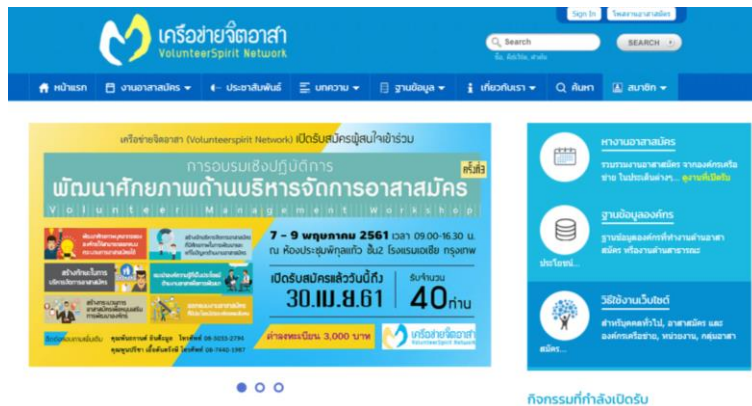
Sign In

เครือข่ายจิตอาสา
VolunteerSpirit Network

Search
SEARCH

หน้าแรก | งานอาสาสมัคร | ประชาสัมพันธ์ | บทความ | ฐานข้อมูล | เกี่ยวกับเรา | ค้นหา | สมาชิก

เครือข่ายจิตอาสา (Volunteerspirit Network) เปิดรับสมัครผู้สนใจเข้าร่วม
การอบรมเชิงปฏิบัติการ
ครั้งที่3
พัฒนาศักยภาพด้านบริหารจัดการอาสาสมัคร
Volunteer Management Workshop
7 - 9 พฤษภาคม 2561 เวลา 09.00-16.30 น.
ณ ห้องประชุมพิกุลแก้ว ชั้น2 โรงแรมเอเชีย กรุงเทพ
เปิดรับสมัครแล้ววันนี้ถึง 30.เม.ย.61
รับจำนวน 40 ท่าน
ค่าลงทะเบียน 3,000 บาท
สร้างทีมในการบริหารอาสาสมัคร
เครือข่ายจิตอาสา
VolunteerSpirit Network

หางานอาสาสมัคร
รวบรวมงานอาสาสมัคร จากองค์กรเครือข่าย ในประเด็นต่างๆ... ดูงานที่เปิดรับ

ฐานข้อมูลองค์กร
ฐานข้อมูลองค์กรที่ทำงานด้านอาสาสมัคร หรืองานด้านสาธารณะ
ประโยชน์...

วิธีใช้งานเว็บไซต์
สำหรับบุคคลทั่วไป, อาสาสมัคร และองค์กรเครือข่าย, หน่วยงาน, กลุ่มอาสาสมัคร...

กิจกรรมที่กำลังเปิดรับ